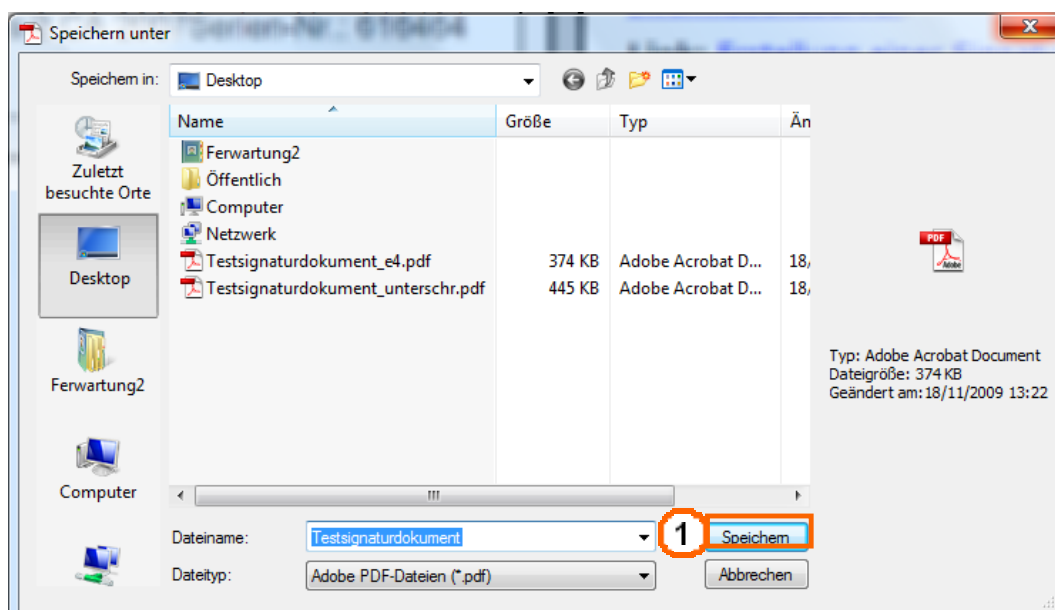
Speichern unter

Speichern in: Desktop

Zuletzt besuchte Orte

Desktop

Ferwartung2

Computer

| Name | Größe | Typ | Än |
|---|---|---|---|
| Ferwartung2 | | | |
| Öffentlich | | | |
| Computer | | | |
| Netzwerk | | | |
| Testsignaturdokument_e4.pdf | 374 KB | Adobe Acrobat D... | 18/ |
| Testsignaturdokument_unterschr.pdf | 445 KB | Adobe Acrobat D... | 18/ |

PDF

Typ: Adobe Acrobat Document
Dateigröße: 374 KB
Geändert am: 18/11/2009 13:22

Dateiname: Testsignaturdokument

1

Speichern

Dateityp: Adobe PDF-Dateien (*.pdf)

Abbrechen